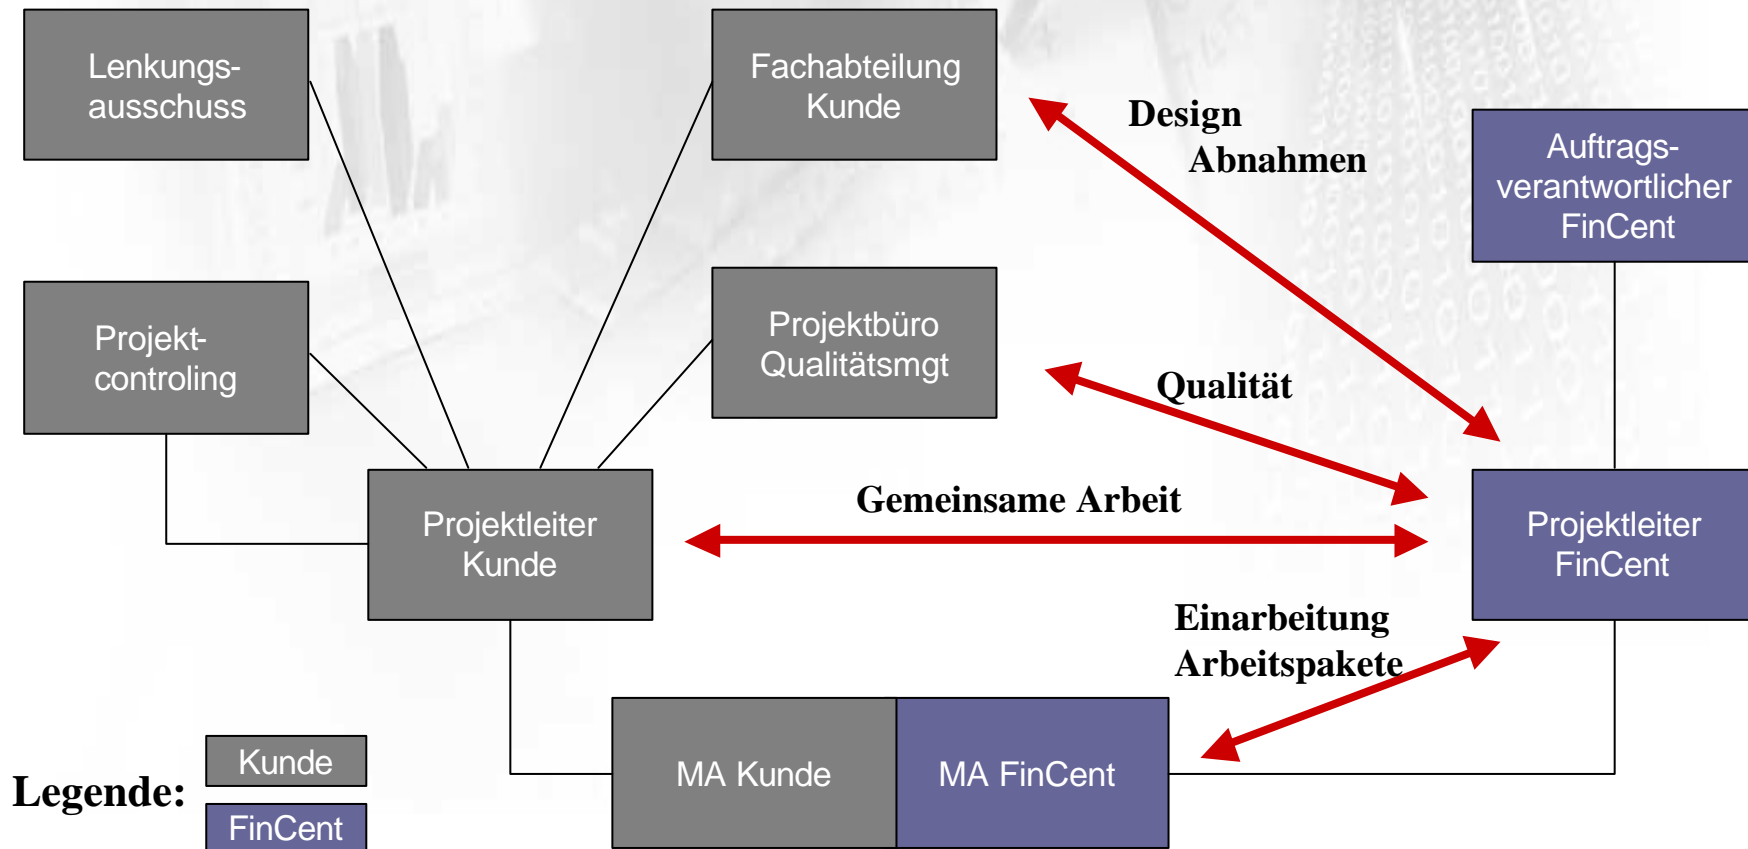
Lenkungsausschuss

Fachabteilung Kunde

Design Abnahmen

Auftragsverantwortlicher FinCent

Projektcontroling

Projektbüro Qualitätsmgt

Qualität

Gemeinsame Arbeit

Projektleiter Kunde

Projektleiter FinCent

Einarbeitung Arbeitspakete

MA Kunde

MA FinCent

Legende:

Kunde

FinCent